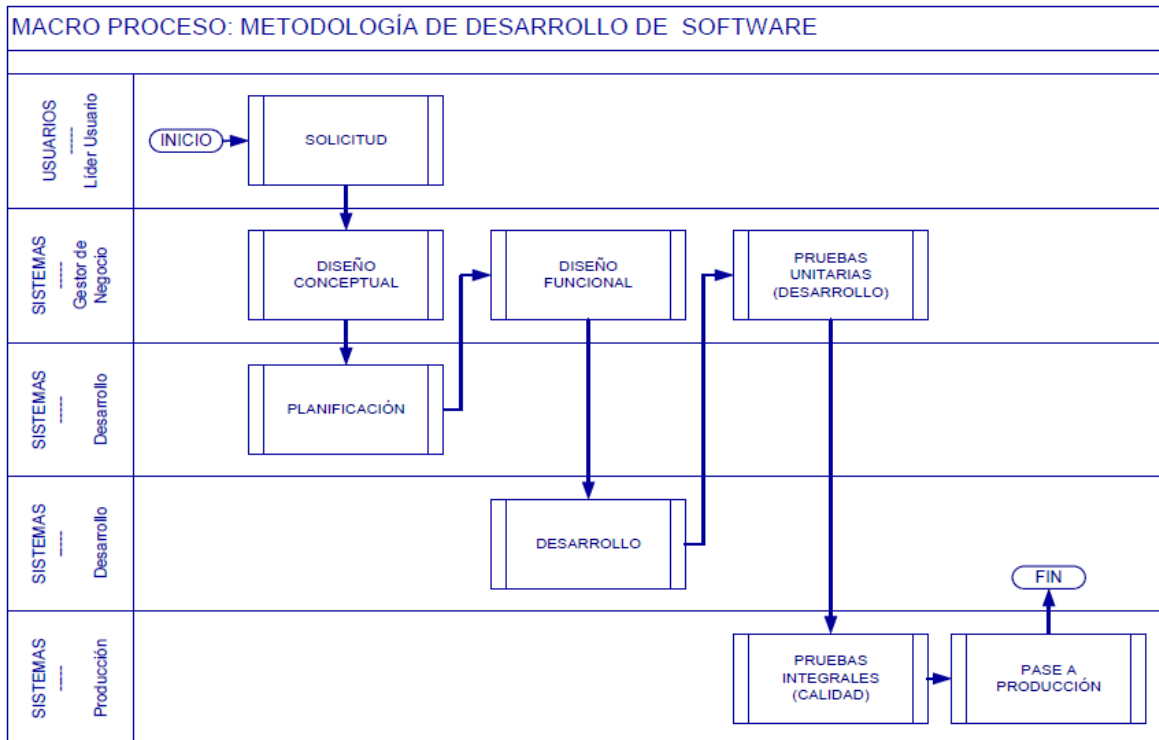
MACRO PROCESO: METODOLOGÍA DE DESARROLLO DE SOFTWARE

USUARIOS
------
Líder Usuario

INICIO

SOLICITUD

SISTEMAS
------
Gestor de Negocio

DISEÑO CONCEPTUAL

DISEÑO FUNCIONAL

PRUEBAS UNITARIAS (DESARROLLO)

SISTEMAS
------
Desarrollo

PLANIFICACIÓN

SISTEMAS
------
Desarrollo

DESARROLLO

FIN

SISTEMAS
------
Producción

PRUEBAS INTEGRALES (CALIDAD)

PASE A PRODUCCIÓN